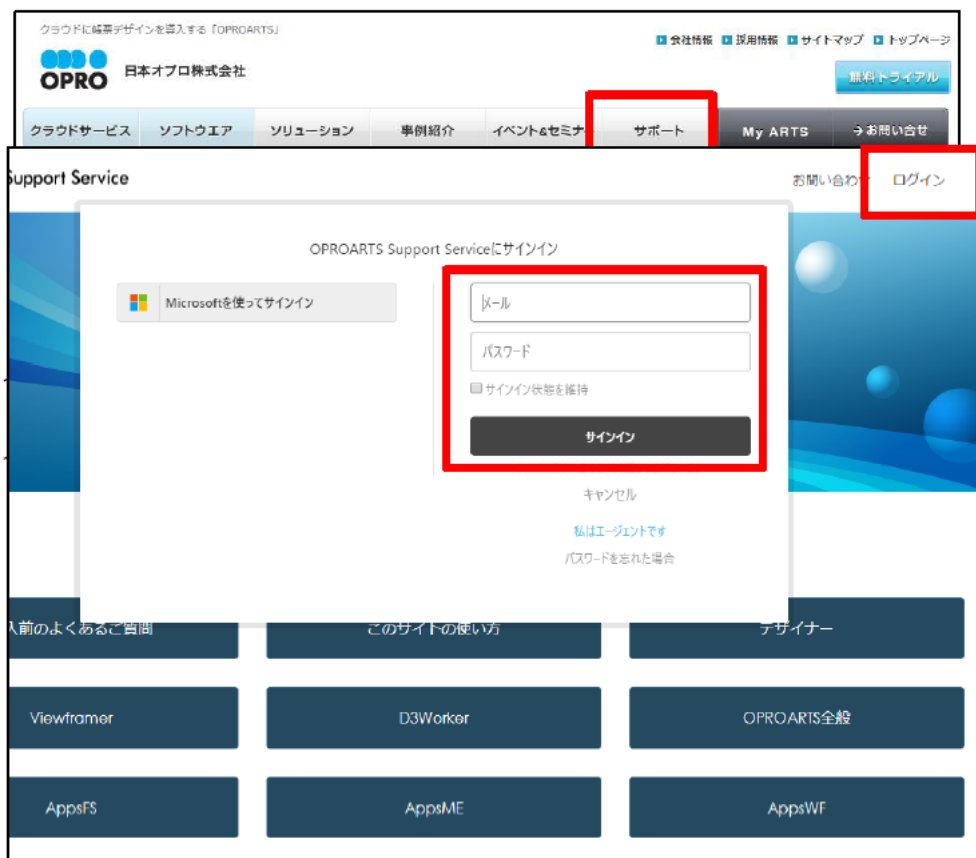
クラウドに帳票デザインを導入する「OPROARTS」

会社情報 採用情報 サイトマップ トップページ

OPRO 日本オプロ株式会社

無料トライアル

クラウドサービス ソフトウエア ソリューション 事例紹介 イベント&セミナ サポート My ARTS お問い合せ

upport Service

お問い合わせ ログイン

OPROARTS Support Serviceにサインイン

Microsoftを使ってサインイン

メール

パスワード

サインイン状態を維持

サインイン

キャンセル

私はエージェントです

パスワードを忘れた場合

入前のよくあるご質問

このサイトの使い方

デザイナー

Viewframer

D3Worker

OPROARTS全般

AppsFS

AppsME

AppsWF